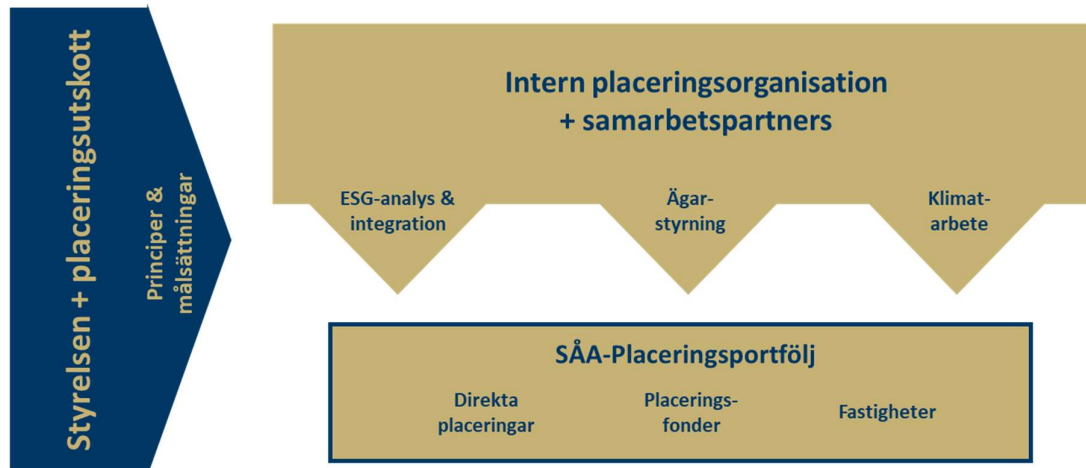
Styrelsen + placeringsutskott

Principer & målsättningar

Intern placeringsorganisation + samarbetspartners

ESG-analys & integration

Ägar-styrning

Klimat-arbete

SÅA-Placeringsportfölj

Direkta placeringar

Placerings-fonder

Fastigheter